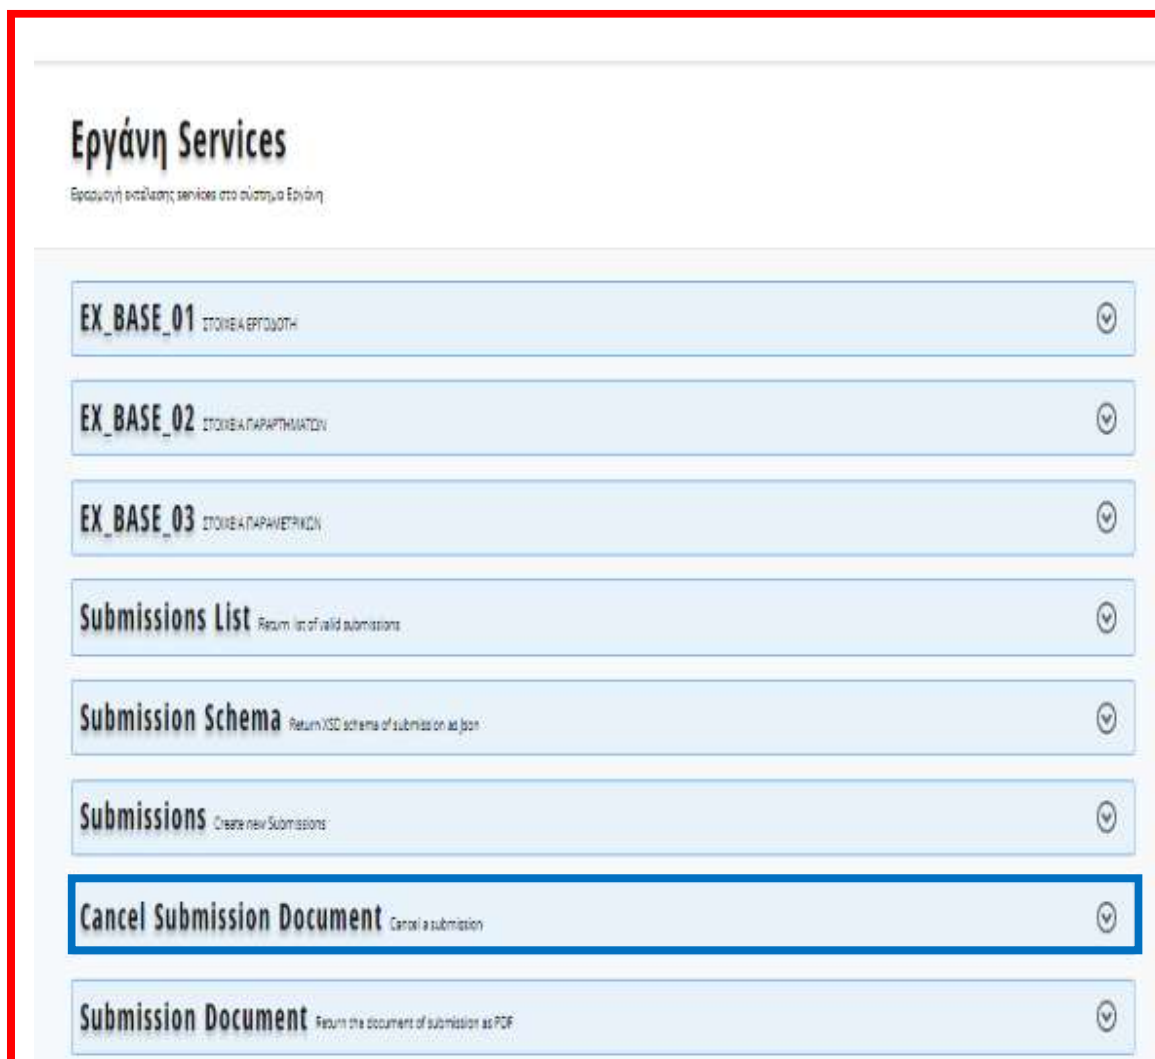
Εργάνη Services

Εφαρμογή εκτέλεσης services στο σύστημα Εργάνη

EX_BASE_01 ΣΤΟΙΧΕΙΑ ΕΡΓΟΔΟΤΗ

EX_BASE_02 ΣΤΟΙΧΕΙΑ ΠΑΡΑΡΤΗΜΑΤΩΝ

EX_BASE_03 ΣΤΟΙΧΕΙΑ ΠΑΡΑΜΕΤΡΙΚΩΝ

Submissions List Return list of valid submissions

Submission Schema Return XSD schema of submission as json

Submissions Create new Submissions

Cancel Submission Document Cancel a submission

Submission Document Return the document of submission as PDF